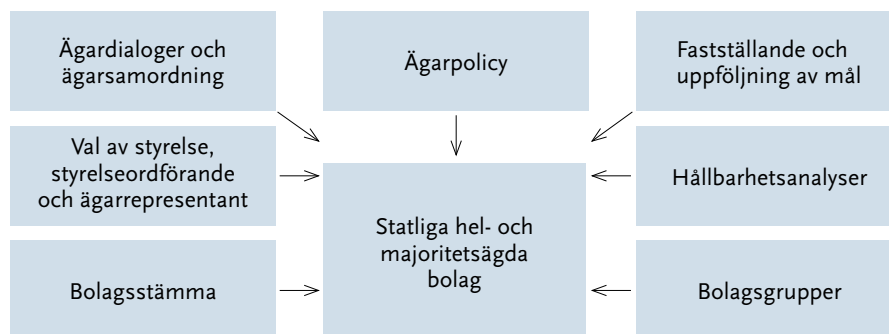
Ägardialoger och ägarsamordning

Ägarpolicy

Fastställande och uppföljning av mål

Val av styrelse, styrelseordförande och ägarrepresentant

Statliga hel- och majoritetsägda bolag

Hållbarhetsanalyser

Bolagsstämma

Bolagsgrupper